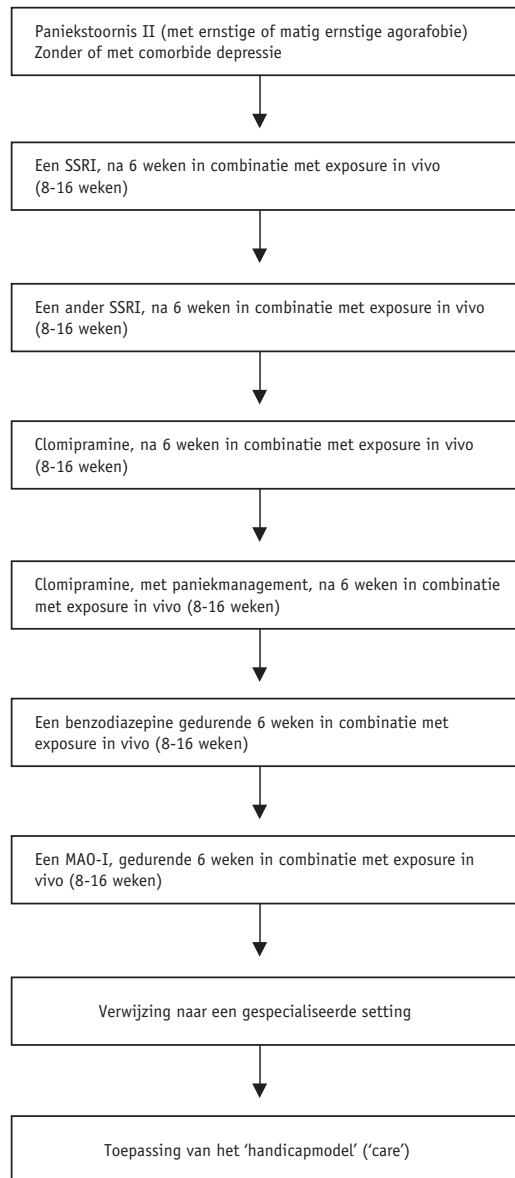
Paniekstoornis II (met ernstige of matig ernstige agorafobie)
Zonder of met comorbide depressie

Een SSRI, na 6 weken in combinatie met exposure in vivo (8-16 weken)

Een ander SSRI, na 6 weken in combinatie met exposure in vivo (8-16 weken)

Clomipramine, na 6 weken in combinatie met exposure in vivo (8-16 weken)

Clomipramine, met paniekmanagement, na 6 weken in combinatie met exposure in vivo (8-16 weken)

Een benzodiazepine gedurende 6 weken in combinatie met exposure in vivo (8-16 weken)

Een MAO-I, gedurende 6 weken in combinatie met exposure in vivo (8-16 weken)

Verwijzing naar een gespecialiseerde setting

Toepassing van het 'handicapmodel' ('care')